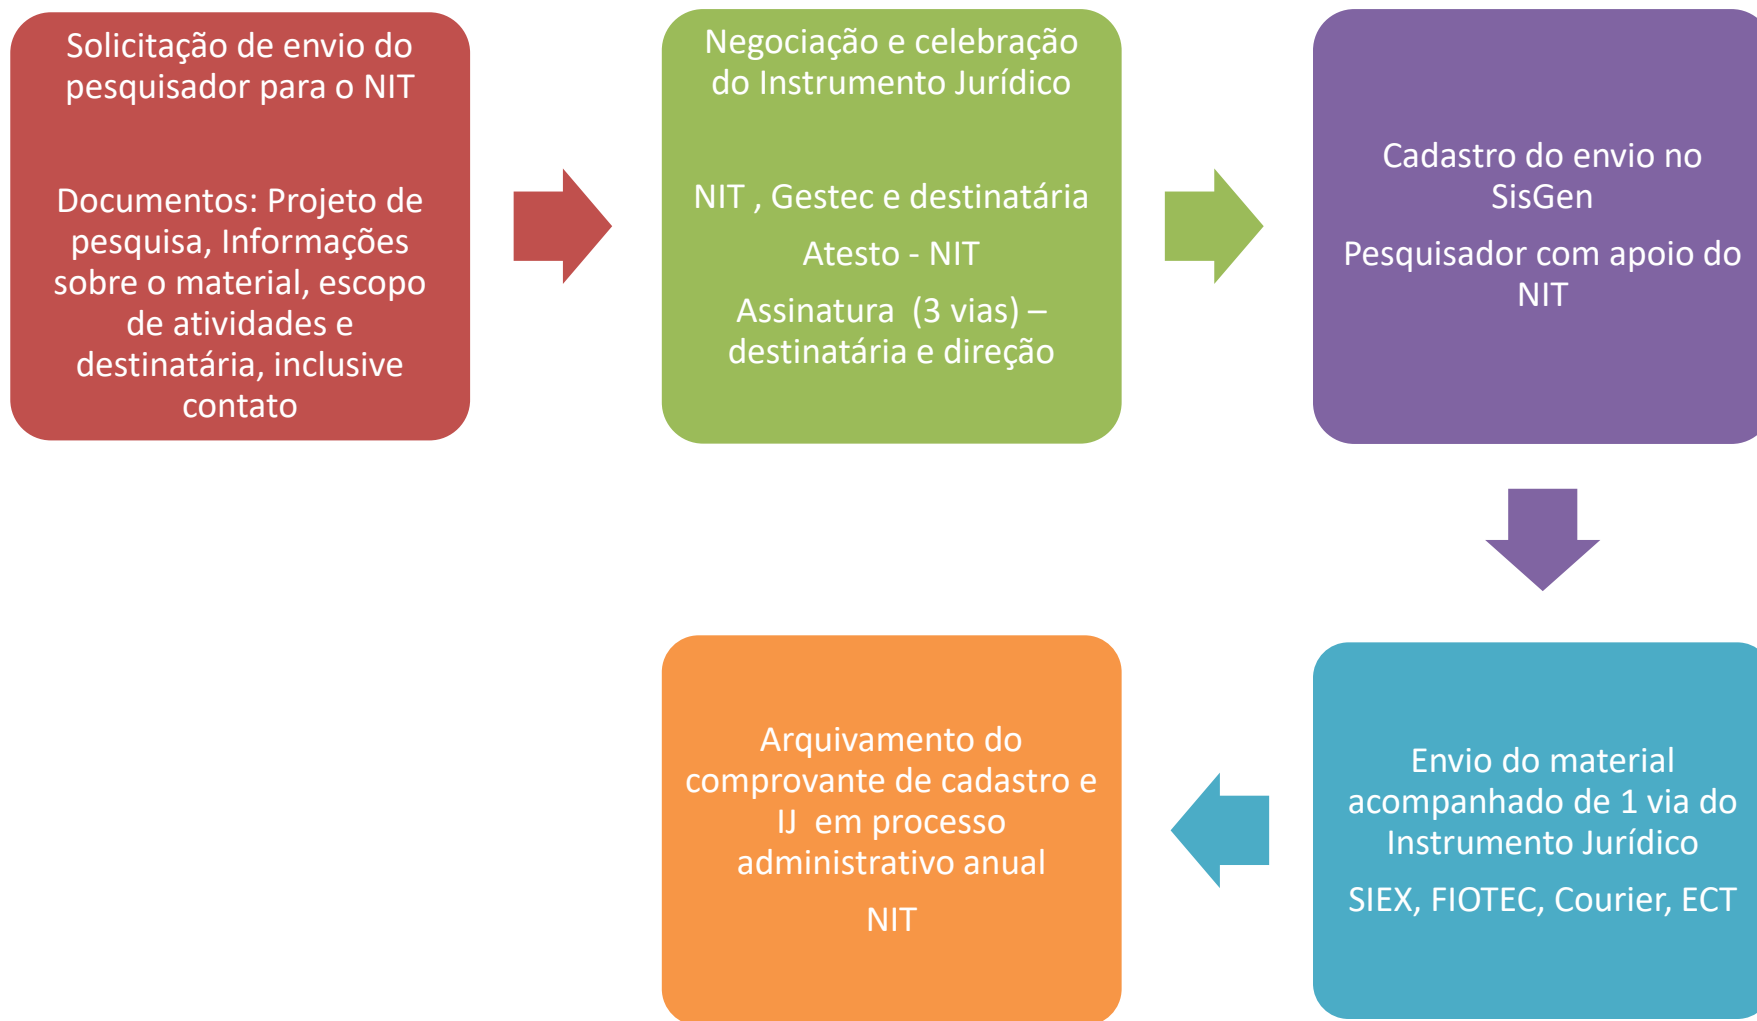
Solicitação de envio do pesquisador para o NIT

Documentos: Projeto de pesquisa, Informações sobre o material, escopo de atividades e destinatária, inclusive contato

Negociação e celebração do Instrumento Jurídico

NIT , Gestec e destinatária

Atesto - NIT

Assinatura (3 vias) – destinatária e direção

Cadastro do envio no SisGen

Pesquisador com apoio do NIT

Envio do material acompanhado de 1 via do Instrumento Jurídico

SIEX, FIOTEC, Courier, ECT

Arquivamento do comprovante de cadastro e IJ em processo administrativo anual

NIT